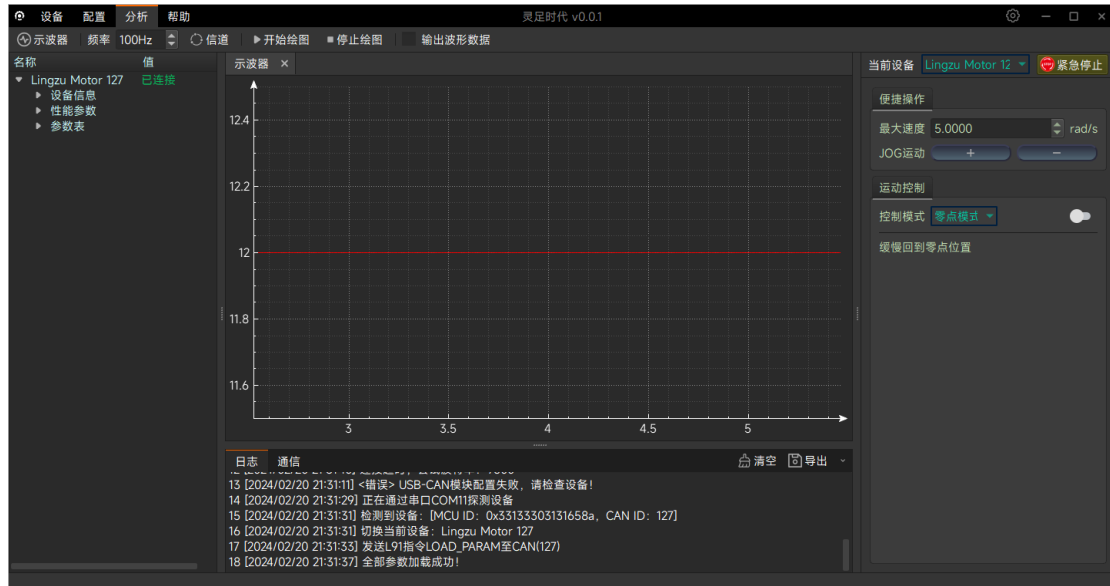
设备 配置 分析 帮助
灵足时代 v0.0.1

示波器 频率 100Hz 信道 ▶开始绘图 ■停止绘图 输出波形数据

名称 值
Lingzu Motor 127 已连接
设备信息
性能参数
参数表

示波器 ×

12.4
12.2
12
11.8
11.6
3
3.5
4
4.5
5

日志 通信
清空 导出

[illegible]
13 [2024/02/20 21:31:11] <错误> USB-CAN模块配置失败，请检查设备！
14 [2024/02/20 21:31:29] 正在通过串口COM11探测设备
15 [2024/02/20 21:31:31] 检测到设备：[MCU ID：0x33133303131658a，CAN ID：127]
16 [2024/02/20 21:31:31] 切换当前设备：Lingzu Motor 127
17 [2024/02/20 21:31:33] 发送L91指令LOAD_PARAM至CAN(127)
18 [2024/02/20 21:31:37] 全部参数加载成功！

当前设备 Lingzu Motor 12
紧急停止

便捷操作
最大速度 5.0000 rad/s
JOG运动 + −

运动控制
控制模式 零点模式
缓慢回到零点位置